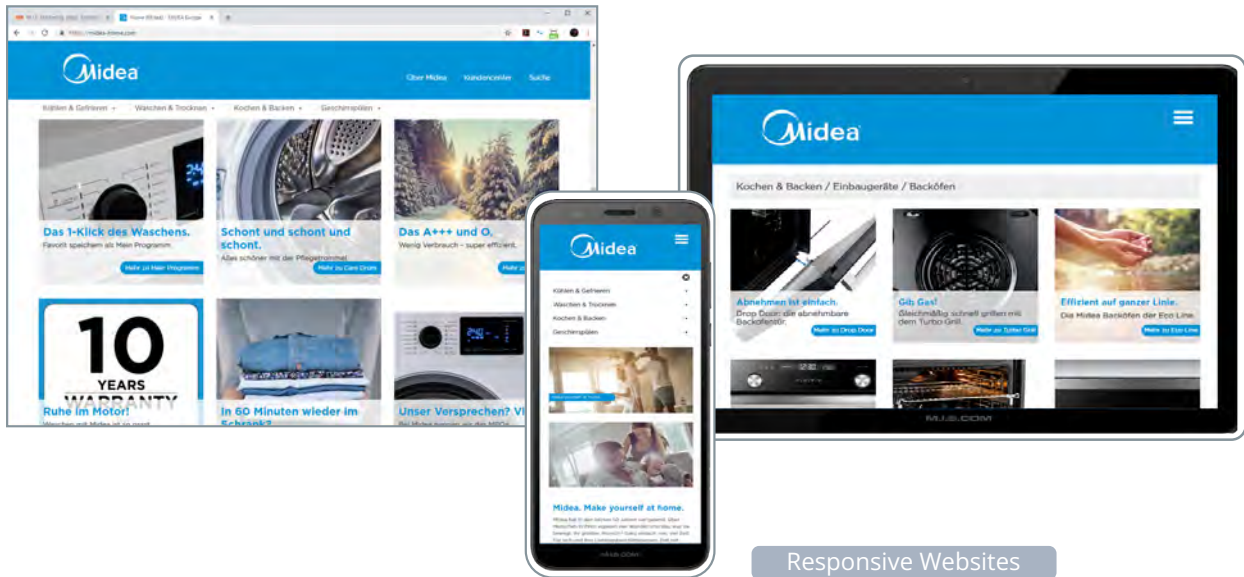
Midea

Über Midea Kundencenter Suche

Kühlen & Gefrieren Waschen & Trocknen Kochen & Backen Geschirrspülen

Das 1-Klick des Waschens.
Favorit speichern als Main Programm.
Mehr zu Main Programm

Schont und schont und schont.
Alles schöner mit der Pflegetrommel.
Mehr zu Care Drum

Das A+++ und O.
Wenig Verbrauch - super effizient.
Mehr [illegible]

10 YEARS WARRANTY
Ruhe im Motor!
Waschen mit Midea ist so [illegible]

In 60 Minuten wieder im Schrank?

Unser Versprechen? Vi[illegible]

Midea

Kochen & Backen / Einbaugeräte / Backöfen

Abnehmen ist einfach.
Drop Door: die abnehmbare Backofentür.
Mehr zu Drop Door

Gib Gas!
Gleichmäßig schnell grillen mit dem Turbo Grill.
Mehr zu Turbo Grill

Effizient auf ganzer Linie.
Die Midea Backöfen der Eco Line.
Mehr zu Eco Line

M.I.S.COM

Midea

Kühlen & Gefrieren
Waschen & Trocknen
Kochen & Backen
Geschirrspülen

Midea. Make yourself at home.

M.I.S.COM

Responsive Websites